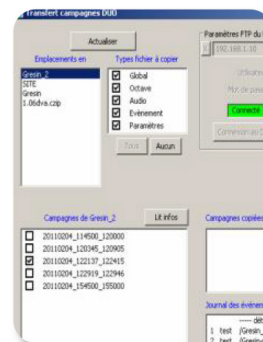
Transfert campagnes DUO

Actualiser

Emplacements en

Gresin_2
SITE
Gresin
1.06dva.czip

Types fichier à copier

Global
Octave
Audio
Événement
Paramètres

Tous
Aucun

Paramètres FTP du

192.168.1.10

Utilisateur

Mot de passe

Connecté

Connexion au D

Campagnes de Gresin_2

Lit infos

20110204_114500_120000
20110204_120345_120905
20110204_122137_122415
20110204_122919_122946
20110204_154500_155000

Campagnes copiées

Journal des événem

----- dé
1 test (Gresin_
2 test (Gresin